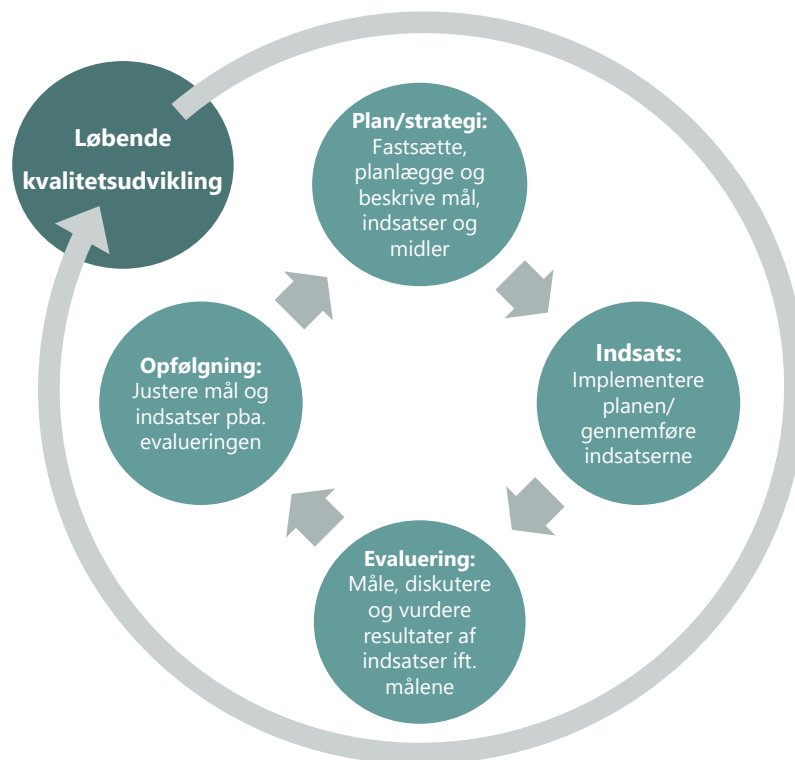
Løbende kvalitetsudvikling

Plan/strategi: Fastsætte, planlægge og beskrive mål, indsatser og midler

Indsats: Implementere planen/ gennemføre indsatserne

Evaluering: Måle, diskutere og vurdere resultater af indsatser ift. målene

Opfølgning: Justere mål og indsatser pba. evalueringen